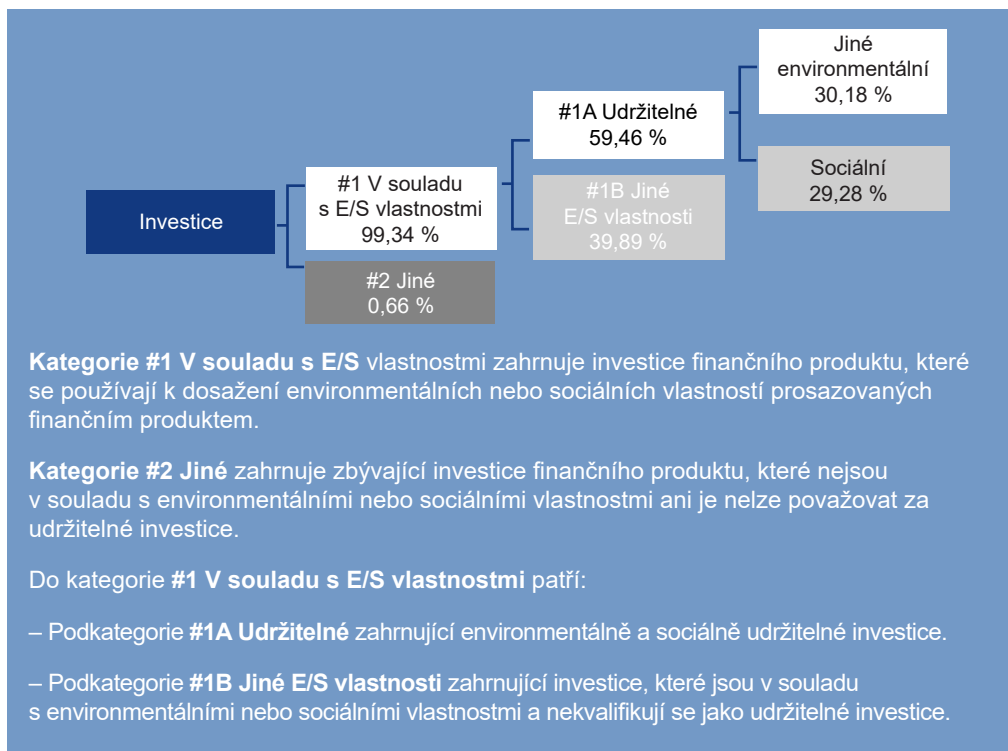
Investice

#1 V souladu s E/S vlastnostmi 99,34 %

#2 Jiné 0,66 %

#1A Udržitelné 59,46 %

#1B Jiné E/S vlastnosti 39,89 %

Jiné environmentální 30,18 %

Sociální 29,28 %

**Kategorie #1 V souladu s E/S** vlastnostmi zahrnuje investice finančního produktu, které se používají k dosažení environmentálních nebo sociálních vlastností prosazovaných finančním produktem.

**Kategorie #2 Jiné** zahrnuje zbývající investice finančního produktu, které nejsou v souladu s environmentálními nebo sociálními vlastnostmi ani je nelze považovat za udržitelné investice.

Do kategorie **#1 V souladu s E/S vlastnostmi** patří:

– Podkategorie **#1A Udržitelné** zahrnující environmentálně a sociálně udržitelné investice.

– Podkategorie **#1B Jiné E/S vlastnosti** zahrnující investice, které jsou v souladu s environmentálními nebo sociálními vlastnostmi a nekvalifikují se jako udržitelné investice.